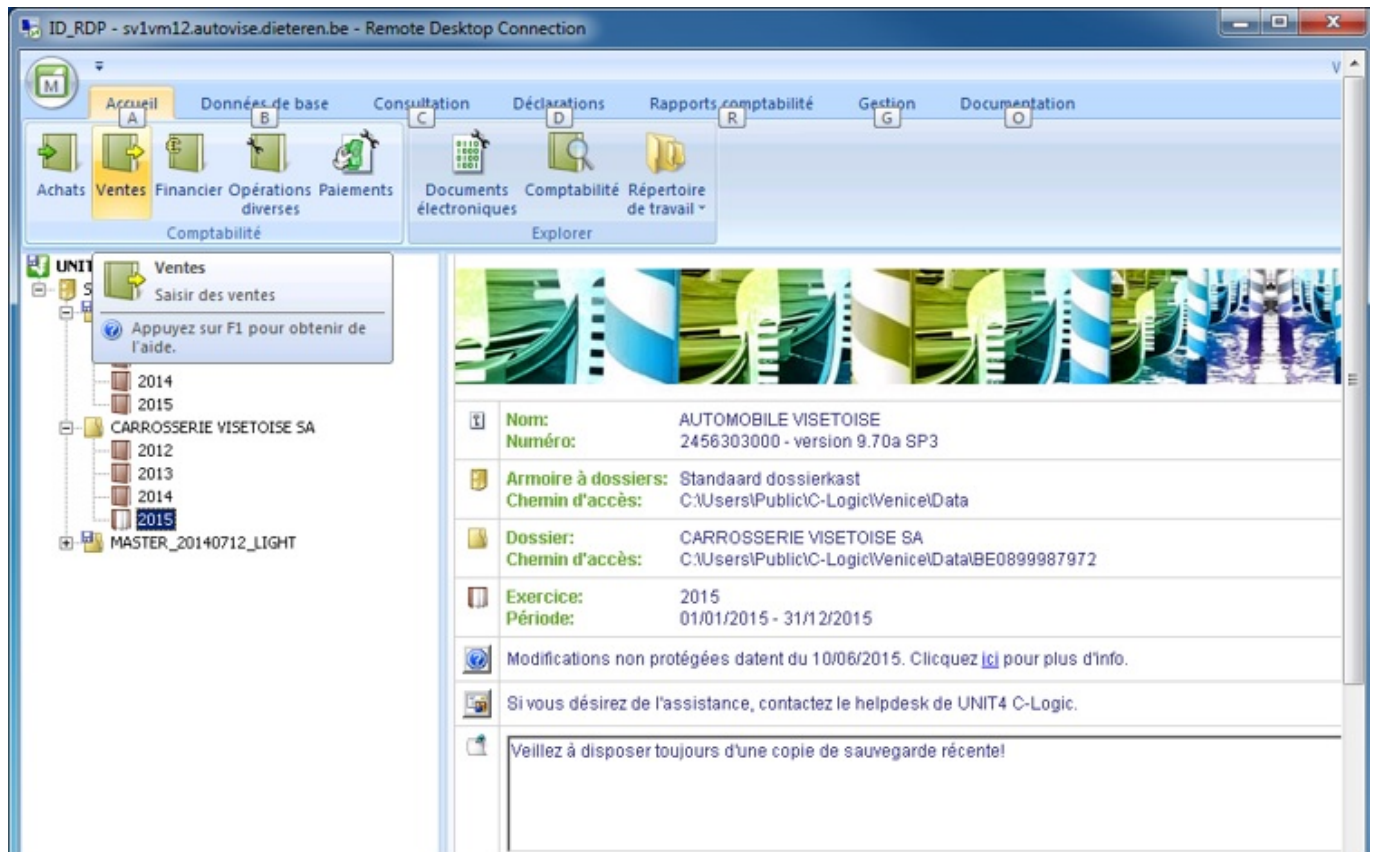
ID_RDP - sv1vm12.autovise.dieteren.be - Remote Desktop Connection

M

Accueil A
Données de base B
Consultation C
Déclarations D
Rapports comptabilité R
Gestion G
Documentation O

Achats
Ventes
Financier
Opérations diverses
Paiements
Comptabilité

Documents électroniques
Comptabilité
Répertoire de travail
Explorer

UNIT
S

Ventes
Saisir des ventes
Appuyez sur F1 pour obtenir de l'aide.

2014
2015
CARROSSERIE VISETOISE SA
2012
2013
2014
2015
MASTER_20140712_LIGHT

Nom: AUTOMOBILE VISETOISE
Numéro: 2456303000 - version 9.70a SP3

Armoire à dossiers: Standaard dossierkast
Chemin d'accès: C:\Users\Public\C-Logic\Venice\Data

Dossier: CARROSSERIE VISETOISE SA
Chemin d'accès: C:\Users\Public\C-Logic\Venice\Data\BE0899987972

Exercice: 2015
Période: 01/01/2015 - 31/12/2015

Modifications non protégées datent du 10/06/2015. Clicquez ici pour plus d'info.

Si vous désirez de l'assistance, contactez le helpdesk de UNIT4 C-Logic.

Veillez à disposer toujours d'une copie de sauvegarde récente!